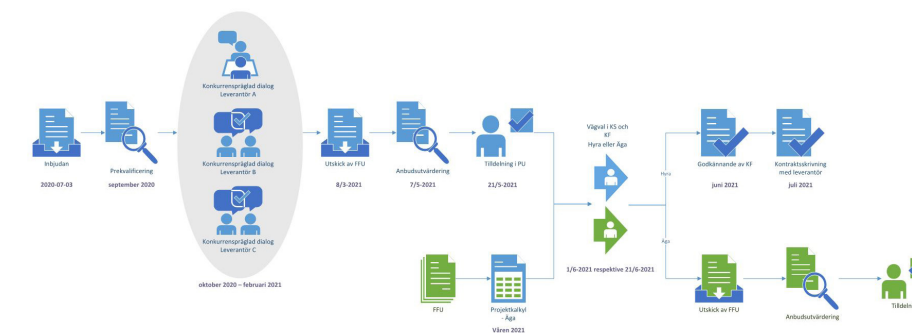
Inbjudan

2020-07-03

Prekvalificering

september 2020

Konkurrenspräglad dialog Leverantör A

Konkurrenspräglad dialog Leverantör B

Konkurrenspräglad dialog Leverantör C

oktober 2020 – februari 2021

Utskick av FFU

8/3-2021

Anbudsutvärdering

7/5-2021

Tilldelning i PU

21/5-2021

Vägval i KS och KF
Hyra eller Äga

1/6-2021 respektive 21/6-2021

FFU

Projektkalkyl - Äga

Våren 2021

Hyra

Äga

Godkännande av KF

juni 2021

Kontraktsskrivning med leverantör

juli 2021

Utskick av FFU

Anbudsutvärdering

Tilldeln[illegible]